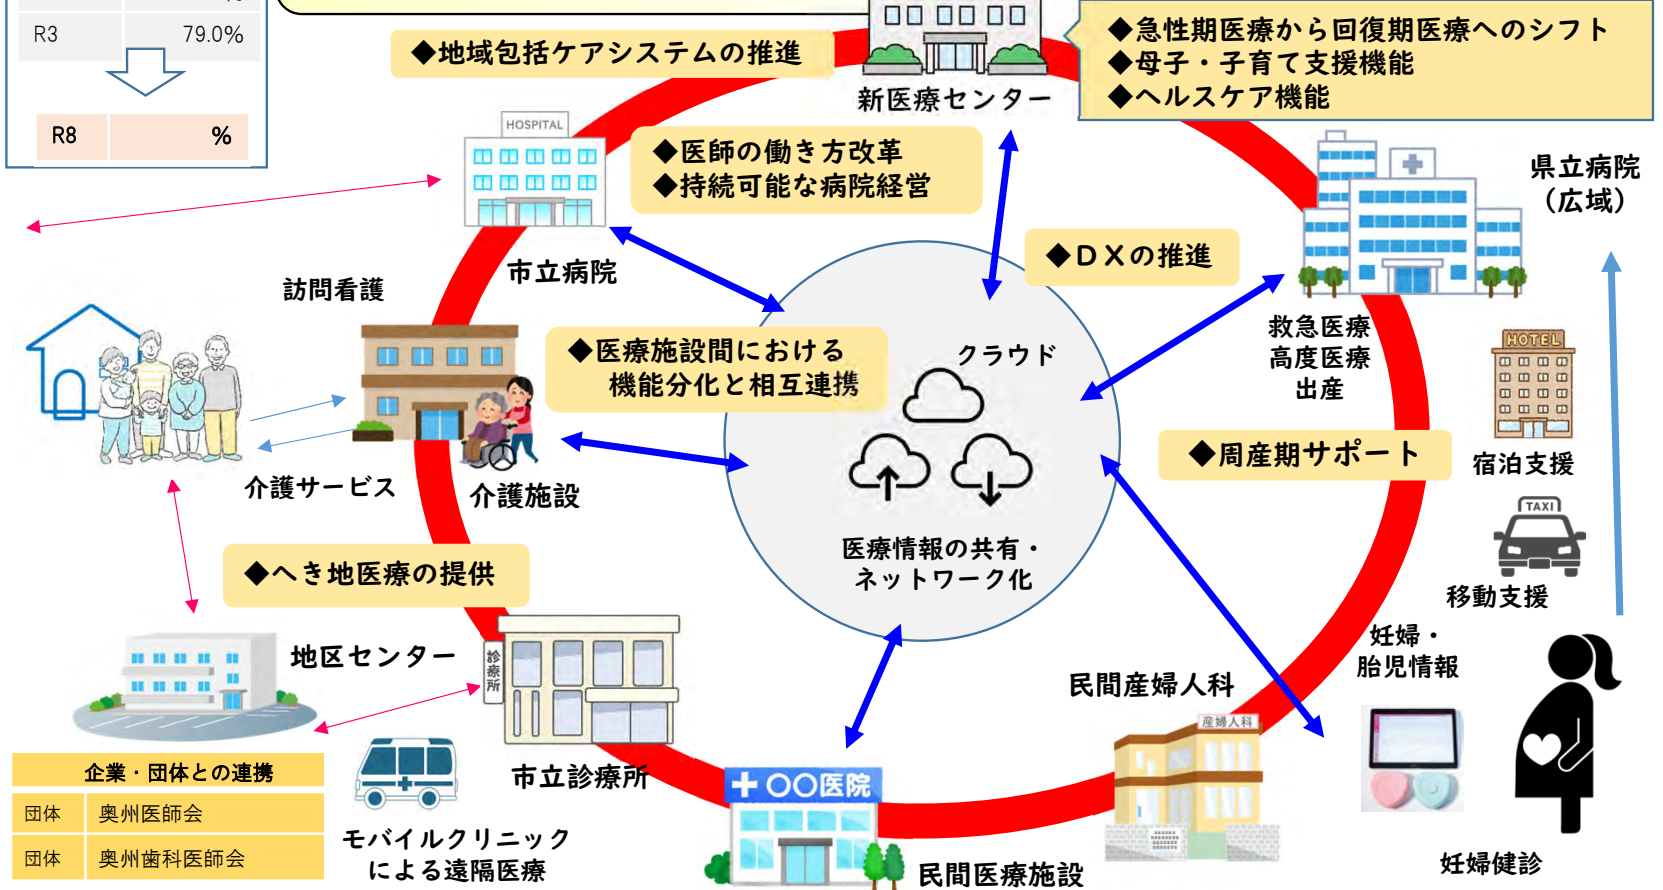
| R3 | 79.0% |
|---|---|

| R8 | % |
|---|---|

◆地域包括ケアシステムの推進

新医療センター

◆急性期医療から回復期医療へのシフト
◆母子・子育て支援機能
◆ヘルスケア機能

HOSPITAL

◆医師の働き方改革
◆持続可能な病院経営

県立病院
（広域）

市立病院

◆DXの推進

訪問看護

◆医療施設間における
機能分化と相互連携

クラウド

救急医療
高度医療
出産

HOTEL

宿泊支援

◆周産期サポート

介護サービス

介護施設

TAXI

移動支援

医療情報の共有・
ネットワーク化

◆へき地医療の提供

地区センター

診療所

妊婦・
胎児情報

民間産婦人科

産婦人科

| 企業・団体との連携 | |
|---|---|
| 団体 | 奥州医師会 |
| 団体 | 奥州歯科医師会 |

市立診療所

モバイルクリニック
による遠隔医療

✚ ○○医院

民間医療施設

妊婦健診